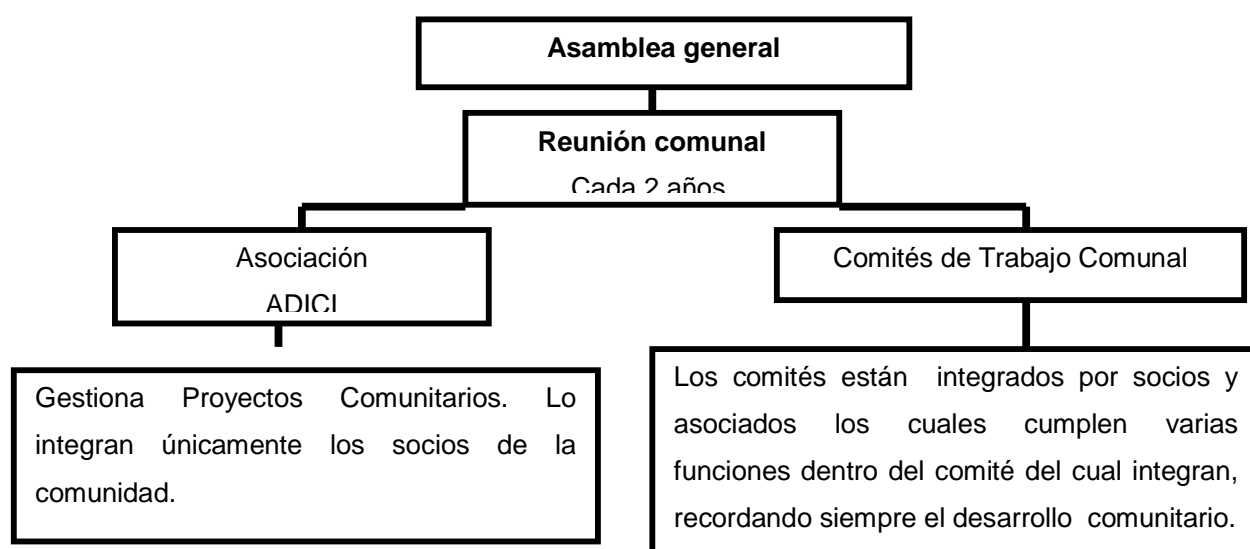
Asamblea general

Reunión comunal

Cada 2 años

Asociación

ADICI

Comités de Trabajo Comunal

Gestiona Proyectos Comunitarios. Lo integran únicamente los socios de la comunidad.

Los comités están integrados por socios y asociados los cuales cumplen varias funciones dentro del comité del cual integran, recordando siempre el desarrollo comunitario.